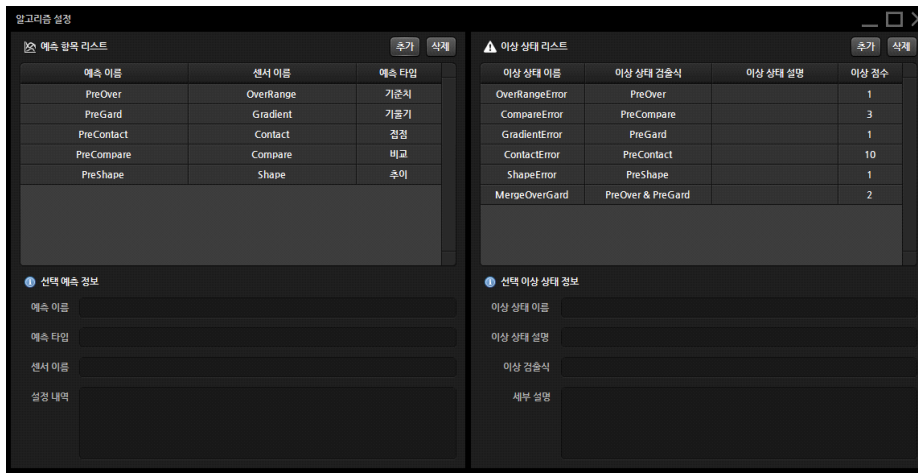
알고리즘 설정

예측 항목 리스트

추가 삭제

| 예측 이름 | 센서 이름 | 예측 타입 |
|---|---|---|
| PreOver | OverRange | 기준치 |
| PreGard | Gradient | 기울기 |
| PreContact | Contact | 접점 |
| PreCompare | Compare | 비교 |
| PreShape | Shape | 추이 |

선택 예측 정보

예측 이름

예측 타입

센서 이름

설정 내역

이상 상태 리스트

추가 삭제

| 이상 상태 이름 | 이상 상태 검출식 | 이상 상태 설명 | 이상 점수 |
|---|---|---|---|
| OverRangeError | PreOver | | 1 |
| CompareError | PreCompare | | 3 |
| GradientError | PreGard | | 1 |
| ContactError | PreContact | | 10 |
| ShapeError | PreShape | | 1 |
| MergeOverGard | PreOver & PreGard | | 2 |

선택 이상 상태 정보

이상 상태 이름

이상 상태 설명

이상 검출식

세부 설명